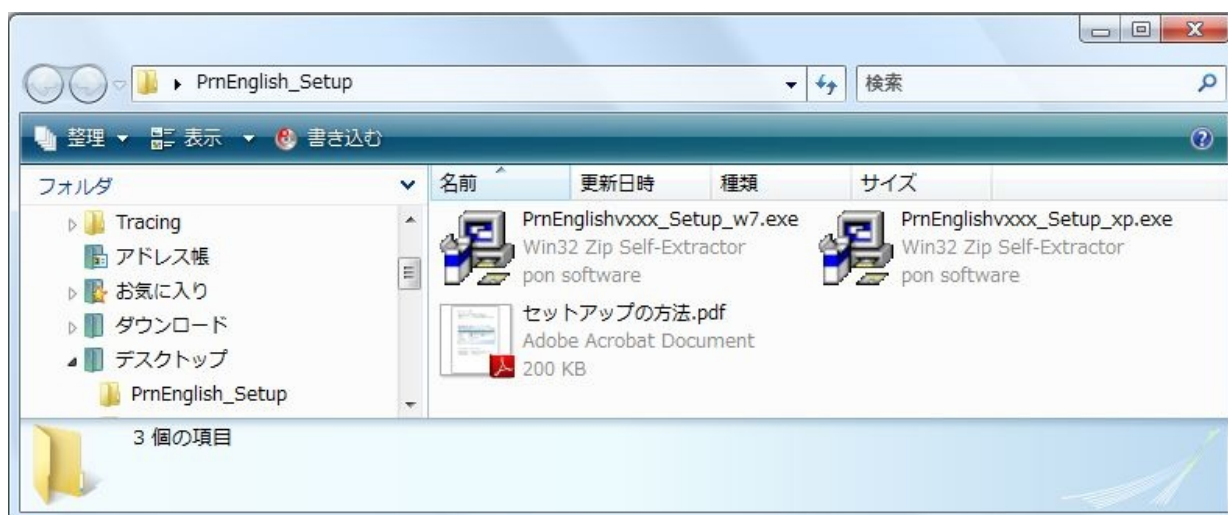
PrnEnglish_Setup

検索

整理 ▾ 表示 ▾ 書き込む

フォルダ

Tracing
アドレス帳
お気に入り
ダウンロード
デスクトップ
PrnEnglish_Setup

| 名前 | 更新日時 | 種類 | サイズ |
|---|---|---|---|

PrnEnglishvxxx_Setup_w7.exe
Win32 Zip Self-Extractor
pon software

PrnEnglishvxxx_Setup_xp.exe
Win32 Zip Self-Extractor
pon software

セットアップの方法.pdf
Adobe Acrobat Document
200 KB

3 個の項目